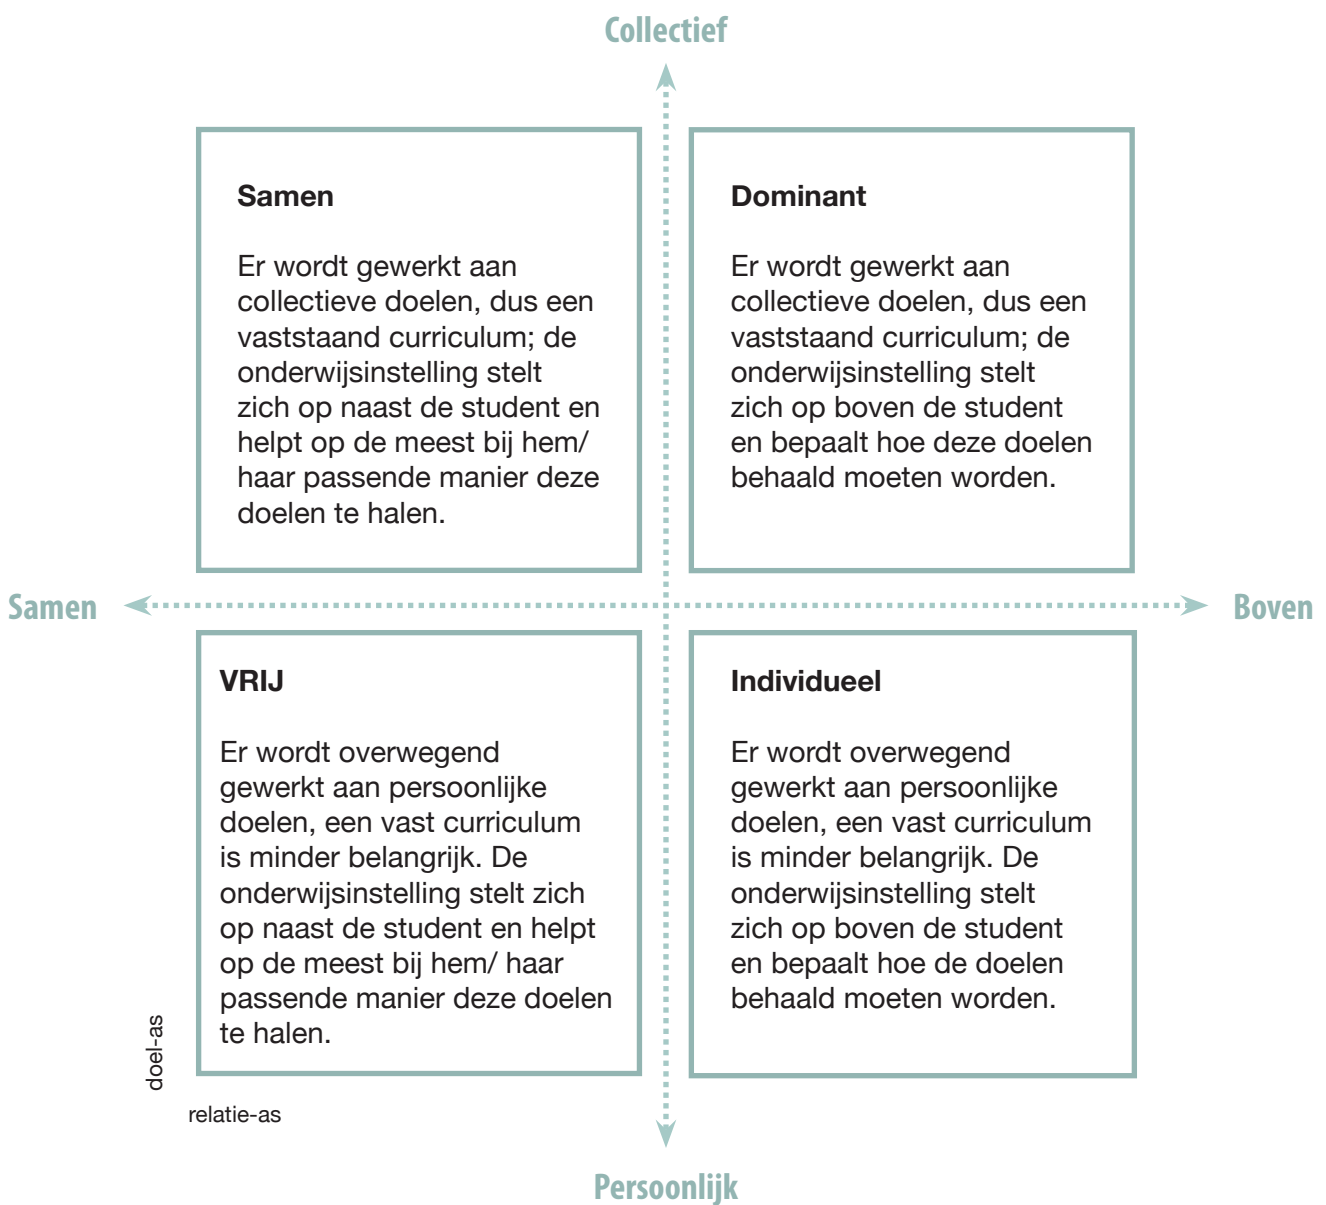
Collectief

Samen

Er wordt gewerkt aan collectieve doelen, dus een vaststaand curriculum; de onderwijsinstelling stelt zich op naast de student en helpt op de meest bij hem/ haar passende manier deze doelen te halen.

Dominant

Er wordt gewerkt aan collectieve doelen, dus een vaststaand curriculum; de onderwijsinstelling stelt zich op boven de student en bepaalt hoe deze doelen behaald moeten worden.

Samen

Boven

VRIJ

Er wordt overwegend gewerkt aan persoonlijke doelen, een vast curriculum is minder belangrijk. De onderwijsinstelling stelt zich op naast de student en helpt op de meest bij hem/ haar passende manier deze doelen te halen.

Individueel

Er wordt overwegend gewerkt aan persoonlijke doelen, een vast curriculum is minder belangrijk. De onderwijsinstelling stelt zich op boven de student en bepaalt hoe de doelen behaald moeten worden.

doel-as

relatie-as

Persoonlijk